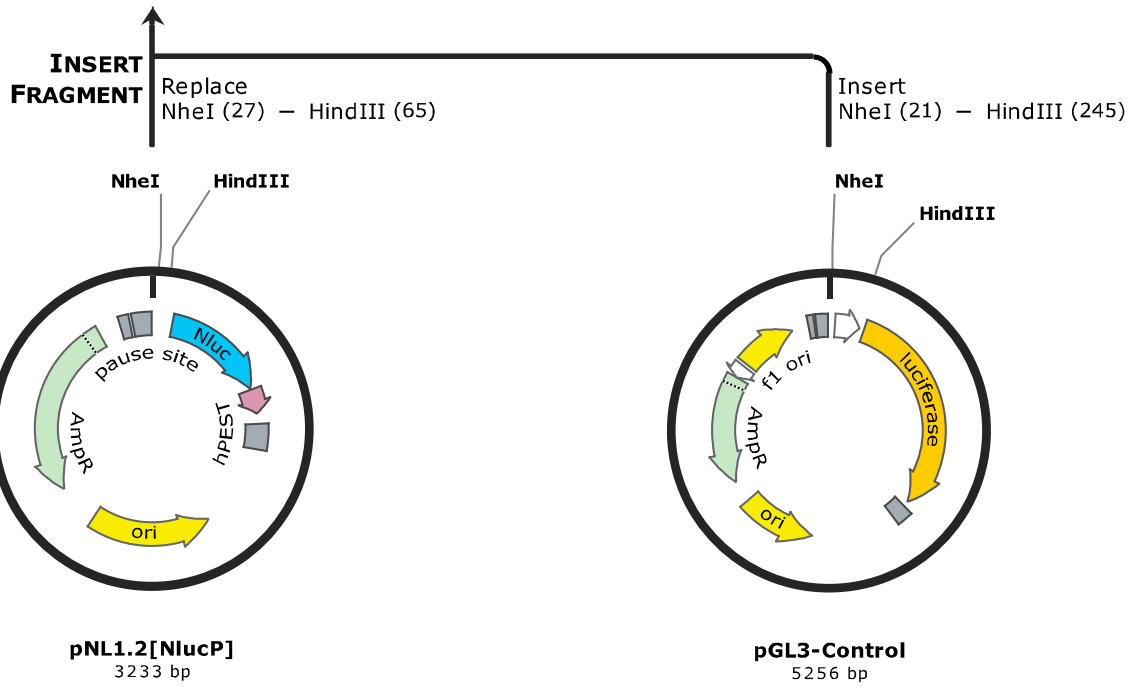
INSERT FRAGMENT

Replace
NheI (27) – HindIII (65)

Insert
NheI (21) – HindIII (245)

NheI
HindIII

Nluc
pause site
hPEST
AmpR
ori

pNL1.2[NlucP]
3233 bp

NheI
HindIII

f1 ori
luciferase
AmpR
ori

pGL3-Control
5256 bp